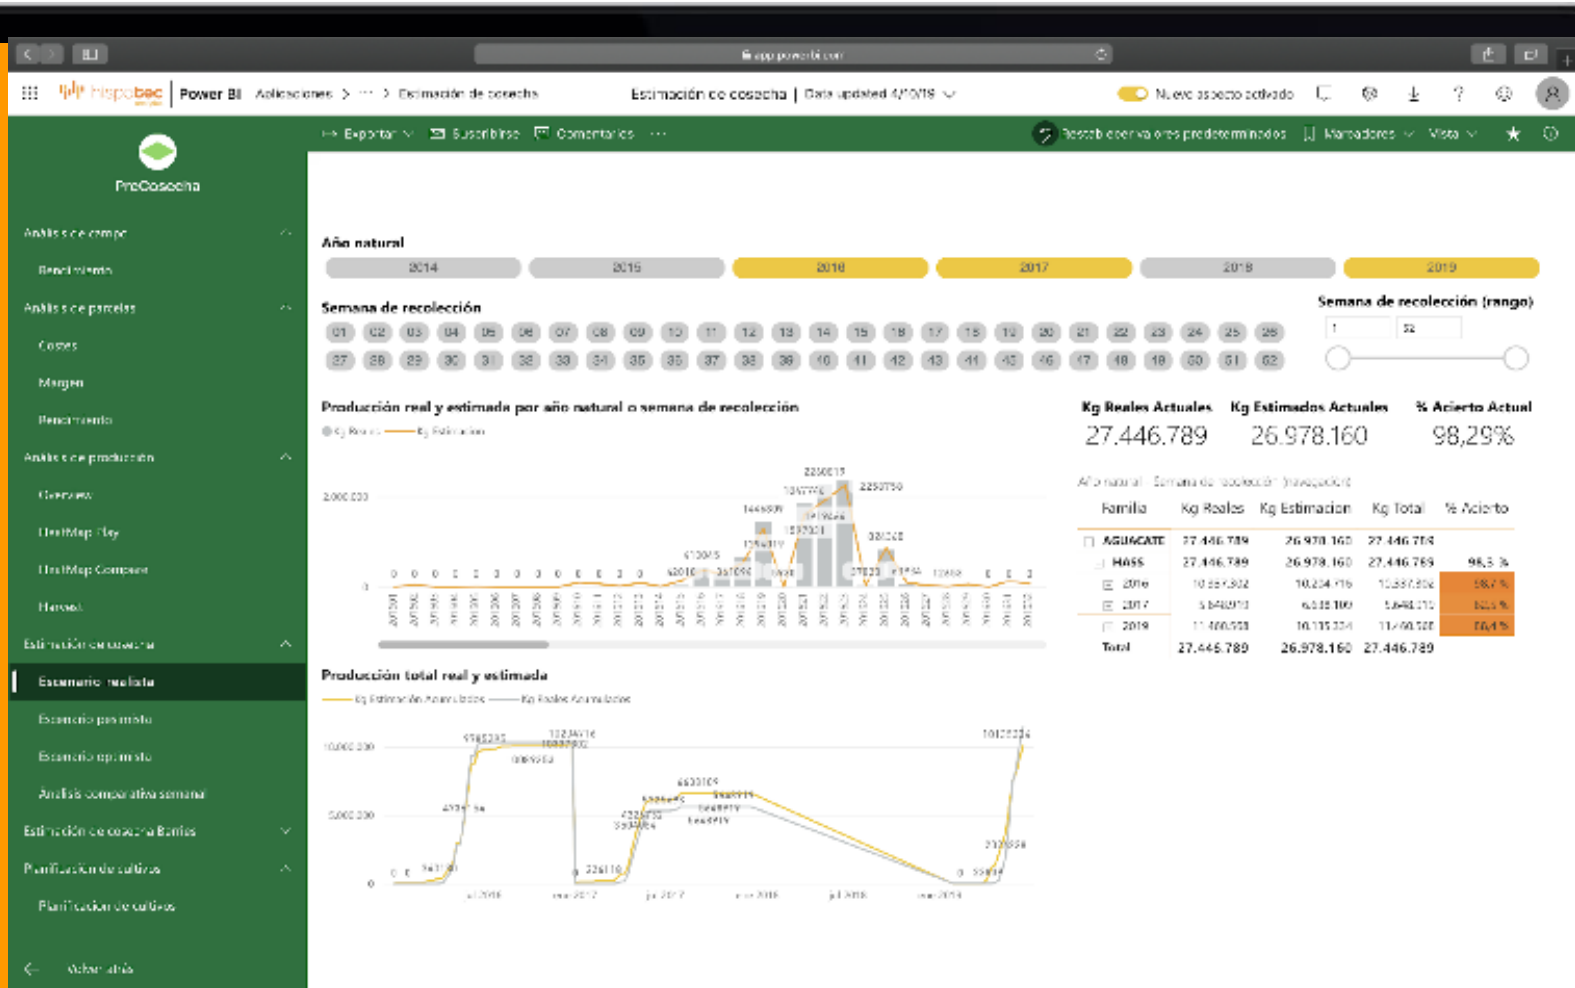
app.powerbi.com

Hispatec | Power BI Aplicaciones > ··· > Estimación de cosecha

Estimación de cosecha | Data updated 4/10/19

Nuevo aspecto activado

Exportar Suscribirse Comentarios ···

Restablecer valores predeterminados Marcadores Vista

PreCosecha

Análisis de campo

Rendimiento

Análisis de parcelas

Costes

Margen

Rendimiento

Análisis de producción

Overview

HeatMap Play

HeatMap Compare

Harvest

Estimación de cosecha

Escenario realista

Escenario pesimista

Escenario optimista

Análisis comparativa semana

Estimación de cosecha Berries

Planificación de cultivos

Planificación de cultivos

Volver atrás

Año natural

2014 2015 2016 2017 2018 2019

Semana de recolección

01 02 03 04 05 06 07 08 09 10 11 12 13 14 15 16 17 18 19 20 21 22 23 24 25 26
27 28 29 30 31 32 33 34 35 36 37 38 39 40 41 42 43 44 45 46 47 48 49 50 51 52

Semana de recolección (rango)

1 52

Producción real y estimada por año natural o semana de recolección

Kg Reales Kg Estimación

2.000.000

0

2250019 2250750

Kg Reales Actuales
27.446.789

Kg Estimados Actuales
26.978.160

% Acierto Actual
98,29%

Año natural Semana de recolección (navegación)

| Familia | Kg Reales | Kg Estimación | Kg Total | % Acierto |
|---|---|---|---|---|
| AGUACATE | 27.446.789 | 26.978.160 | 27.446.789 | |
| HASS | 27.446.789 | 26.978.160 | 27.446.789 | 98,3 % |
| 2016 | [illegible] | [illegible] | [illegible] | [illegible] |
| 2017 | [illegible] | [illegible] | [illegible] | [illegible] |
| 2019 | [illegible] | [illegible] | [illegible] | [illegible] |
| Total | 27.446.789 | 26.978.160 | 27.446.789 | |

Producción total real y estimada

Kg Estimación Acumulados Kg Reales Acumulados

10.000.000

5.000.000

0

10125224

jul 2016 ene 2017 jul 2017 ene 2018 jul 2018 ene 2019